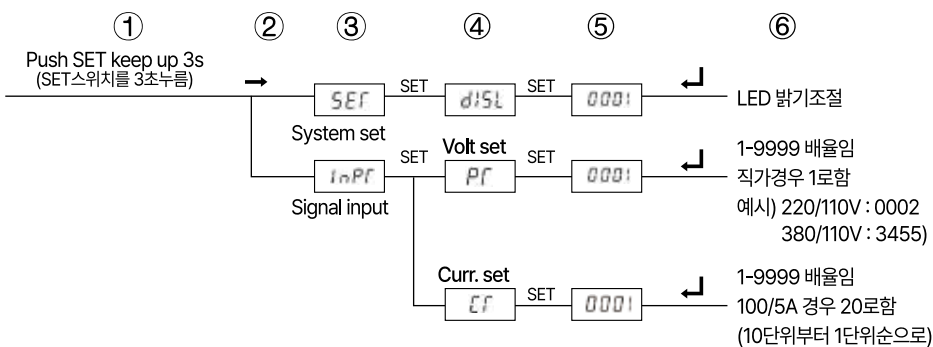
① ② ③ ④ ⑤ ⑥

Push SET keep up 3s
(SET스위치를 3초누름)

SEF SET dISL SET 0001
LED 밝기조절

System set

InPF SET Volt set PF SET 0001
Signal input

1-9999 배율임
직가경우 1로함
예시) 220/110V : 0002
380/110V : 3455)

Curr. set
CF SET 0001

1-9999 배율임
100/5A 경우 20로함
(10단위부터 1단위순으로)